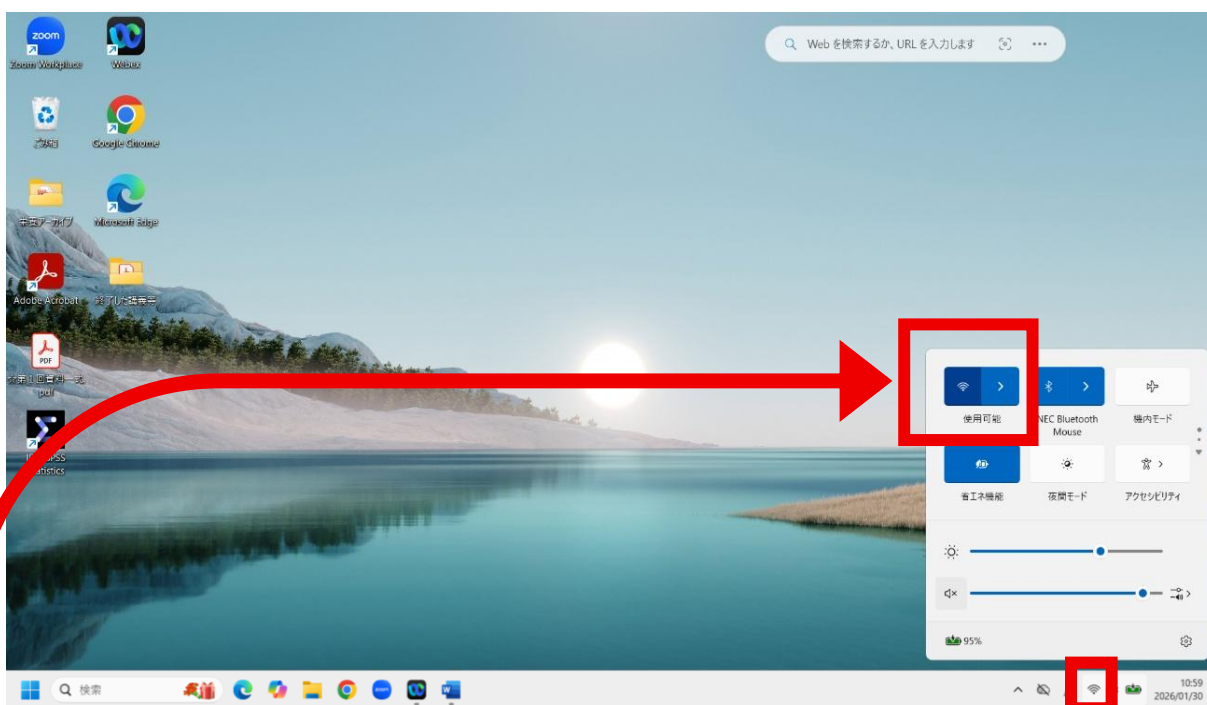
zoom
Zoom Workplace
Webex
ごみ箱
Google Chrome
共有アーカイブ
Microsoft Edge
Adobe Acrobat
終了した講義
PDF
第1回資料一式.pdf
IBM SPSS Statistics

Web を検索するか、URL を入力します

使用可能
NEC Bluetooth Mouse
機内モード
省エネ機能
夜間モード
アクセシビリティ
95%

検索
10:59
2026/01/30